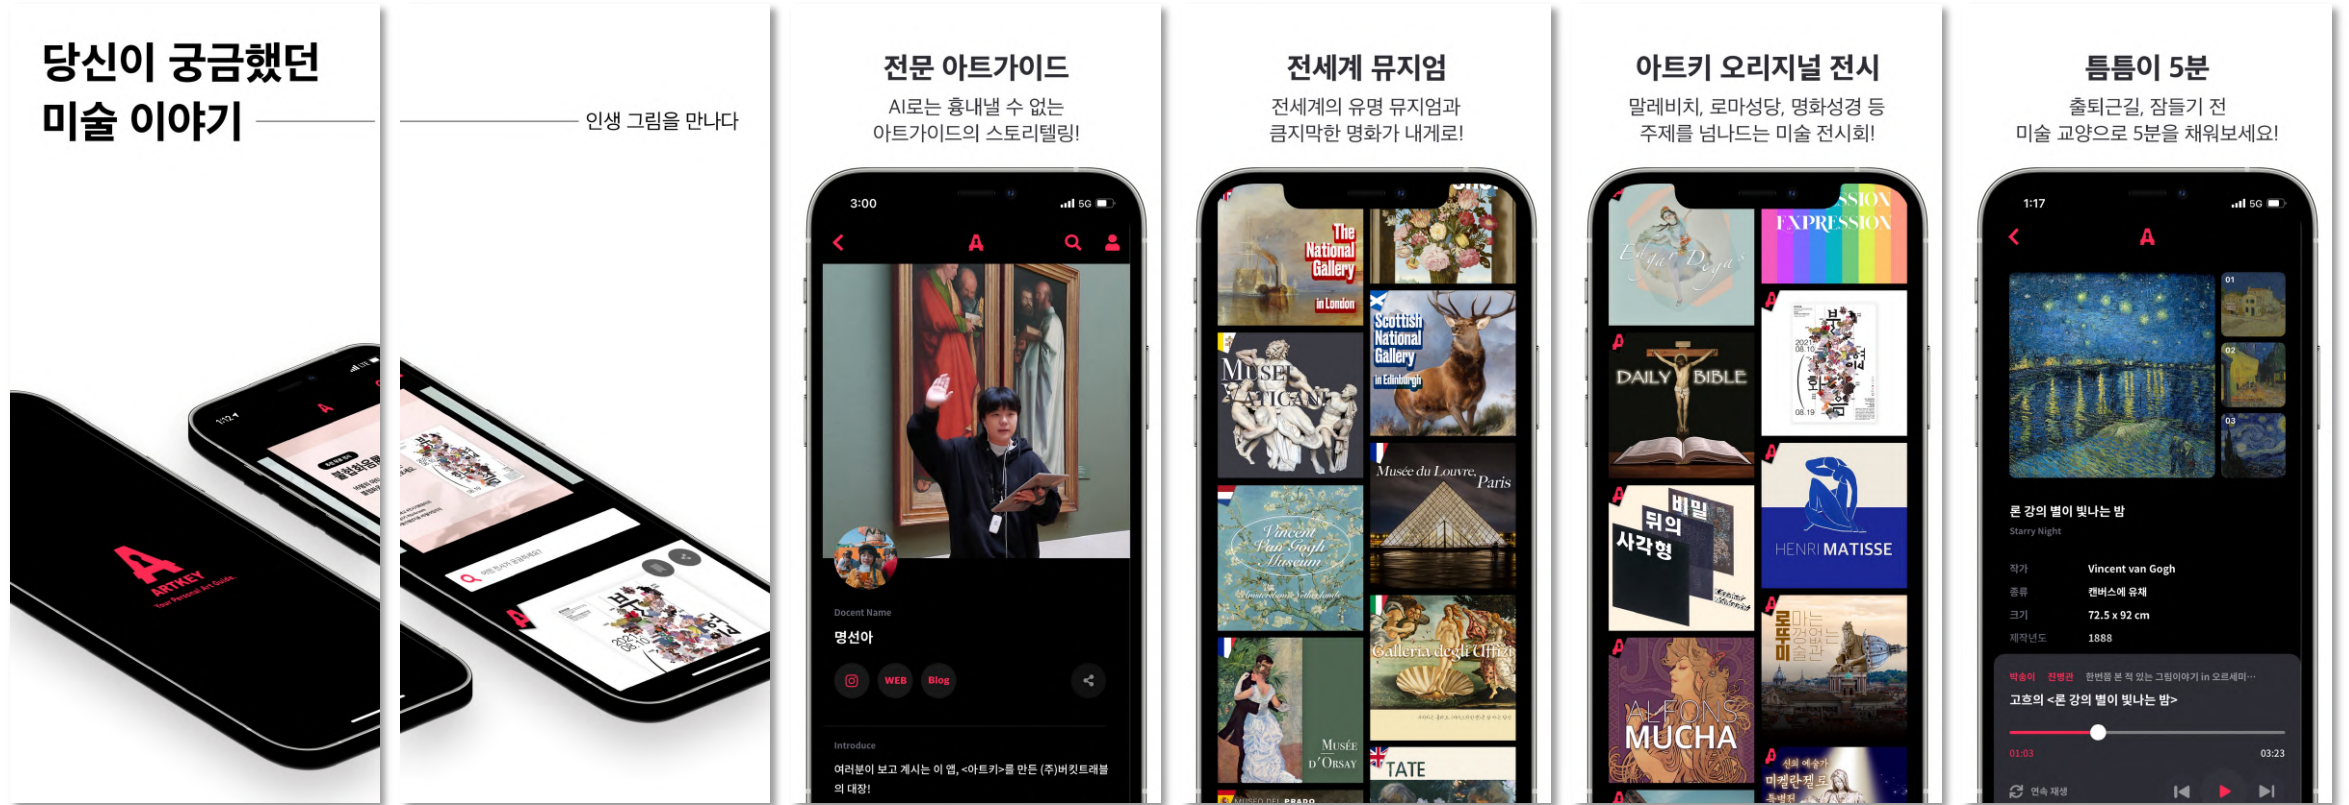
당신이 궁금했던
미술 이야기

인생 그림을 만나다

ARTKEY
Your Personal Art Guide

전문 아트가이드
AI로는 흉내낼 수 없는
아트가이드의 스토리텔링!

3:00

5G

Docent Name
명선아

WEB
Blog

Introduce
여러분이 보고 계시는 이 앱, <아트키>를 만든 (주)버킷트래블의 대장!

전세계 뮤지엄
전세계의 유명 뮤지엄과
큼지막한 명화가 내게로!

The National Gallery
in London

MUSEI VATICANI

Scottish National Gallery
in Edinburgh

Musée du Louvre, Paris

Vincent Van Gogh Museum

Galleria degli Uffizi

MUSÉE D'ORSAY

TATE

MUSEO DEL PRADO

아트키 오리지널 전시
말레비치, 로마성당, 명화성경 등
주제를 넘나드는 미술 전시회!

Edgar Degas

EXPRESSION

DAILY BIBLE

비밀 뒤의 사각형

HENRI MATISSE

ALFONS MUCHA

로마 미술관

틈틈이 5분
출퇴근길, 잠들기 전
미술 교양으로 5분을 채워보세요!

1:17

5G

01
02
03

론 강의 별이 빛나는 밤
Starry Night

| 작가 | Vincent van Gogh |
|---|---|
| 종류 | 캔버스에 유채 |
| 크기 | 72.5 x 92 cm |
| 제작년도 | 1888 |

박송이 진행관 한번쯤 본 적 있는 그림이야기 in 오르세미...
고흐의 <론 강의 별이 빛나는 밤>

01:03
03:23

연속 재생